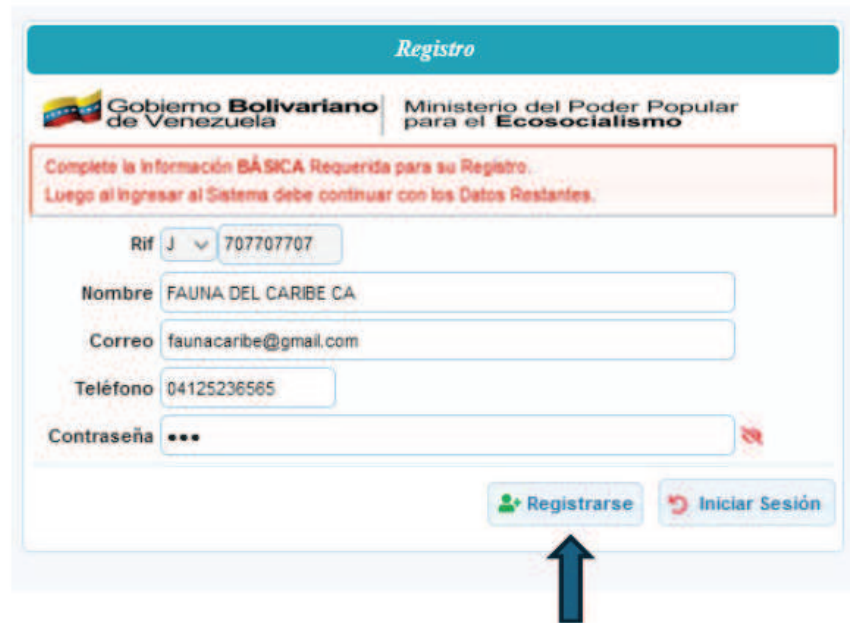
Registro

Gobierno Bolivariano de Venezuela | Ministerio del Poder Popular para el Ecosocialismo

Complete la Información BÁSICA Requerida para su Registro.
Luego al ingresar al Sistema debe continuar con los Datos Restantes.

Rif J 707707707

Nombre FAUNA DEL CARIBE CA

Correo faunacaribe@gmail.com

Teléfono 04125236565

Contraseña •••

Registrarse

Iniciar Sesión